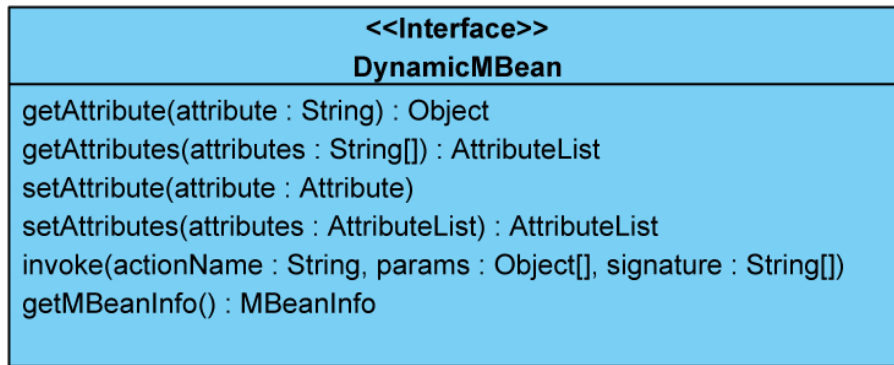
<<Interface>>
DynamicMBean

getAttribute(attribute : String) : Object
getAttributes(attributes : String[]) : AttributeList
setAttribute(attribute : Attribute)
setAttributes(attributes : AttributeList) : AttributeList
invoke(actionName : String, params : Object[], signature : String[])
getMBeanInfo() : MBeanInfo